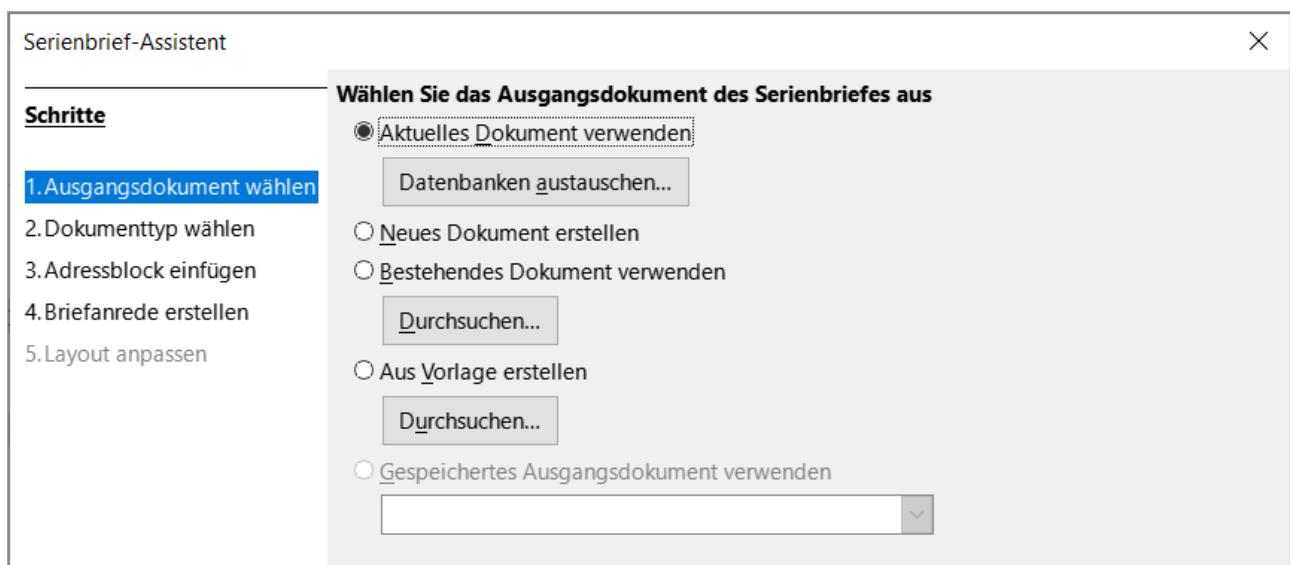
Serienbrief-Assistent

Schritte

1. Ausgangsdokument wählen
2. Dokumenttyp wählen
3. Adressblock einfügen
4. Briefanrede erstellen
5. Layout anpassen

Wählen Sie das Ausgangsdokument des Serienbriefes aus

Aktuelles Dokument verwenden

Datenbanken austauschen...

Neues Dokument erstellen

Bestehendes Dokument verwenden

Durchsuchen...

Aus Vorlage erstellen

Durchsuchen...

Gespeichertes Ausgangsdokument verwenden